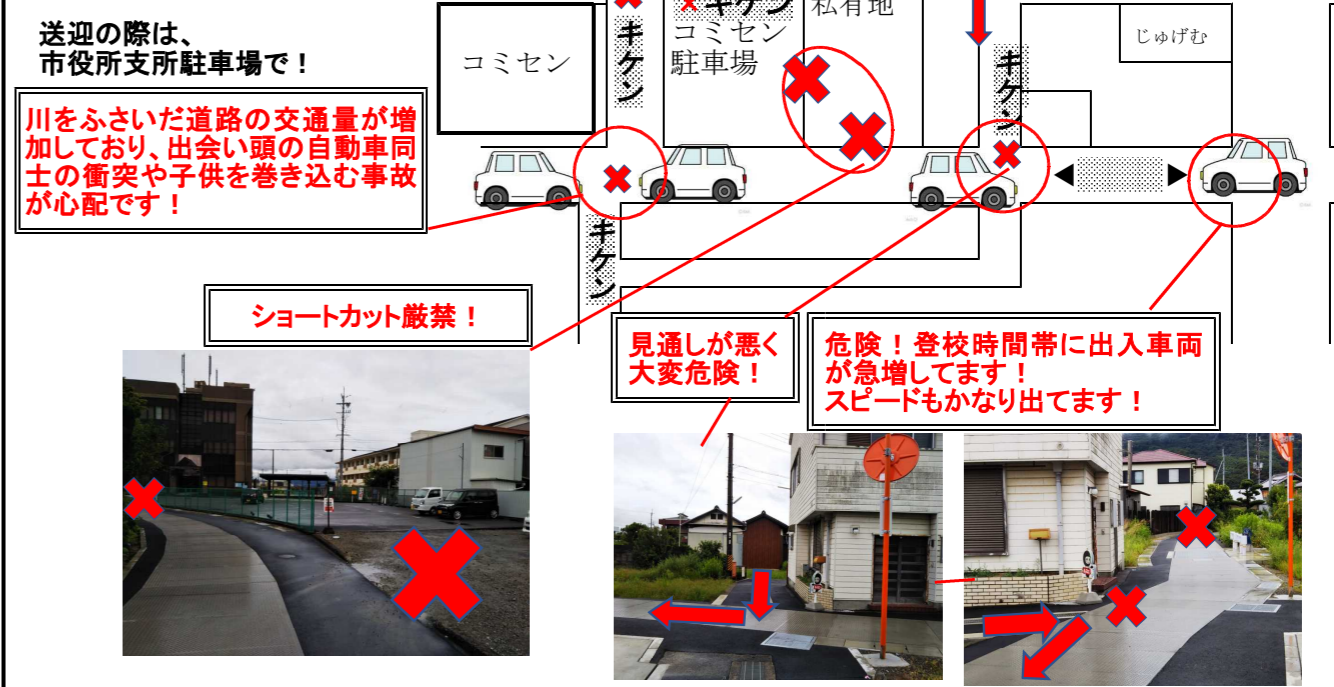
送迎の際は、
市役所支所駐車場で！

川をふさいだ道路の交通量が増加しており、出会い頭の自動車同士の衝突や子供を巻き込む事故が心配です！

コミセン

キケン

キケン

コミセン
駐車場

私有地

キケン

じゅげむ

キケン

ショートカット厳禁！

見通しが悪く
大変危険！

危険！登校時間帯に出入車両が急増してます！
スピードもかなり出てます！